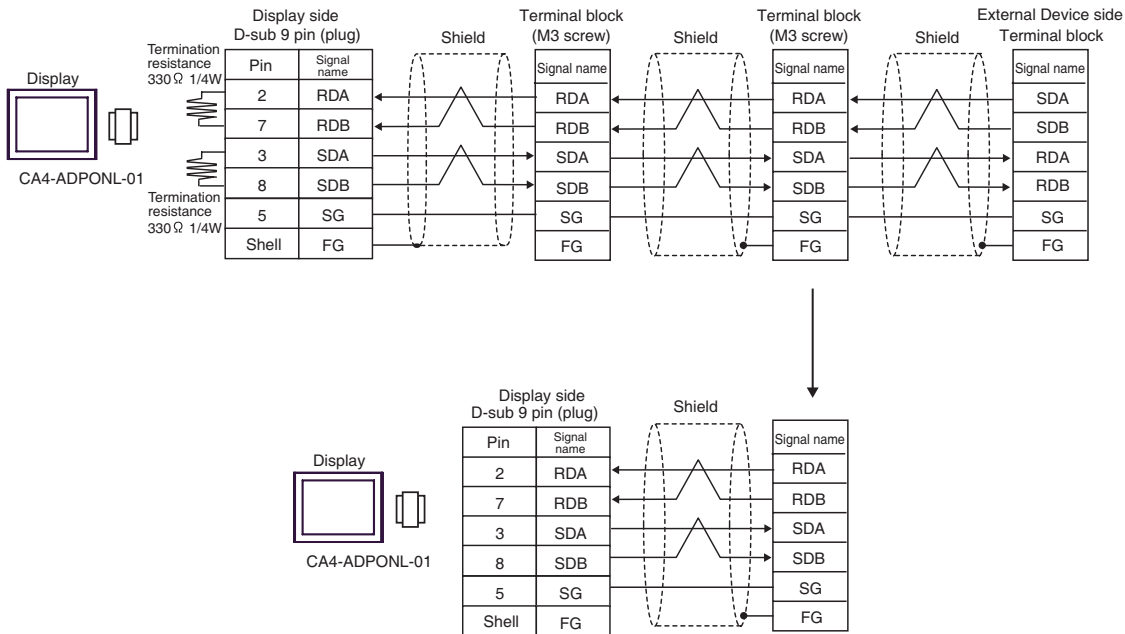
Display

CA4-ADPONL-01

Termination resistance 330Ω 1/4W

Termination resistance 330Ω 1/4W

Display side
D-sub 9 pin (plug)

| Pin | Signal name |
|---|---|
| 2 | RDA |
| 7 | RDB |
| 3 | SDA |
| 8 | SDB |
| 5 | SG |
| Shell | FG |

Shield

Terminal block
(M3 screw)

| Signal name |
|---|
| RDA |
| RDB |
| SDA |
| SDB |
| SG |
| FG |

Shield

Terminal block
(M3 screw)

| Signal name |
|---|
| RDA |
| RDB |
| SDA |
| SDB |
| SG |
| FG |

Shield

External Device side
Terminal block

| Signal name |
|---|
| SDA |
| SDB |
| RDA |
| RDB |
| SG |
| FG |

Display

CA4-ADPONL-01

Display side
D-sub 9 pin (plug)

| Pin | Signal name |
|---|---|
| 2 | RDA |
| 7 | RDB |
| 3 | SDA |
| 8 | SDB |
| 5 | SG |
| Shell | FG |

Shield

| Signal name |
|---|
| RDA |
| RDB |
| SDA |
| SDB |
| SG |
| FG |